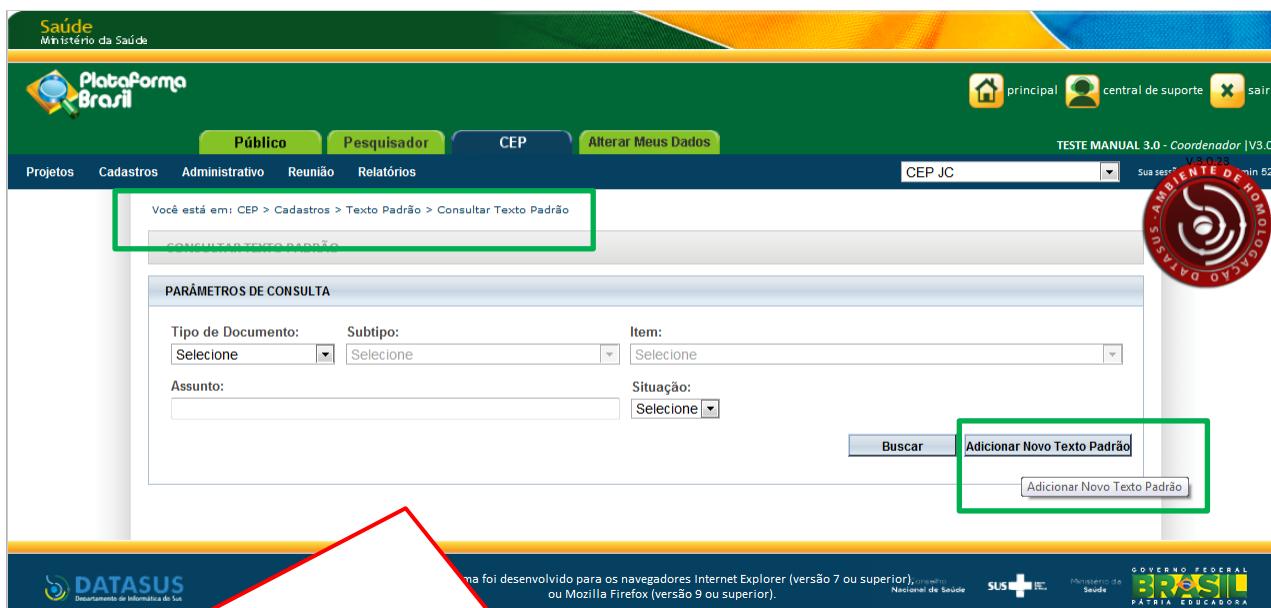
Saúde
Ministério da Saúde

Plataforma Brasil

principal central de suporte sair

Público Pesquisador CEP Alterar Meus Dados

TESTE MANUAL 3.0 - Coordenador |V3.0

V.3.0.23

Projetos Cadastros Administrativo Reunião Relatórios

CEP JC

Sua sess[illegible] min 52

AMBIENTE DE HOMOLOGAÇÃO DATASUS

Você está em: CEP > Cadastros > Texto Padrão > Consultar Texto Padrão

CONSULTAR TEXTO PADRÃO

PARÂMETROS DE CONSULTA

Tipo de Documento:
Selecione

Subtipo:
Selecione

Item:
Selecione

Assunto:

Situação:
Selecione

Buscar

Adicionar Novo Texto Padrão

Adicionar Novo Texto Padrão

DATASUS
Departamento de Informática do SUS

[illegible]ma foi desenvolvido para os navegadores Internet Explorer (versão 7 ou superior), ou Mozilla Firefox (versão 9 ou superior).

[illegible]onselho Nacional de Saúde

SUS

Ministério da Saúde

GOVERNO FEDERAL
BRASIL
PÁTRIA EDUCADORA